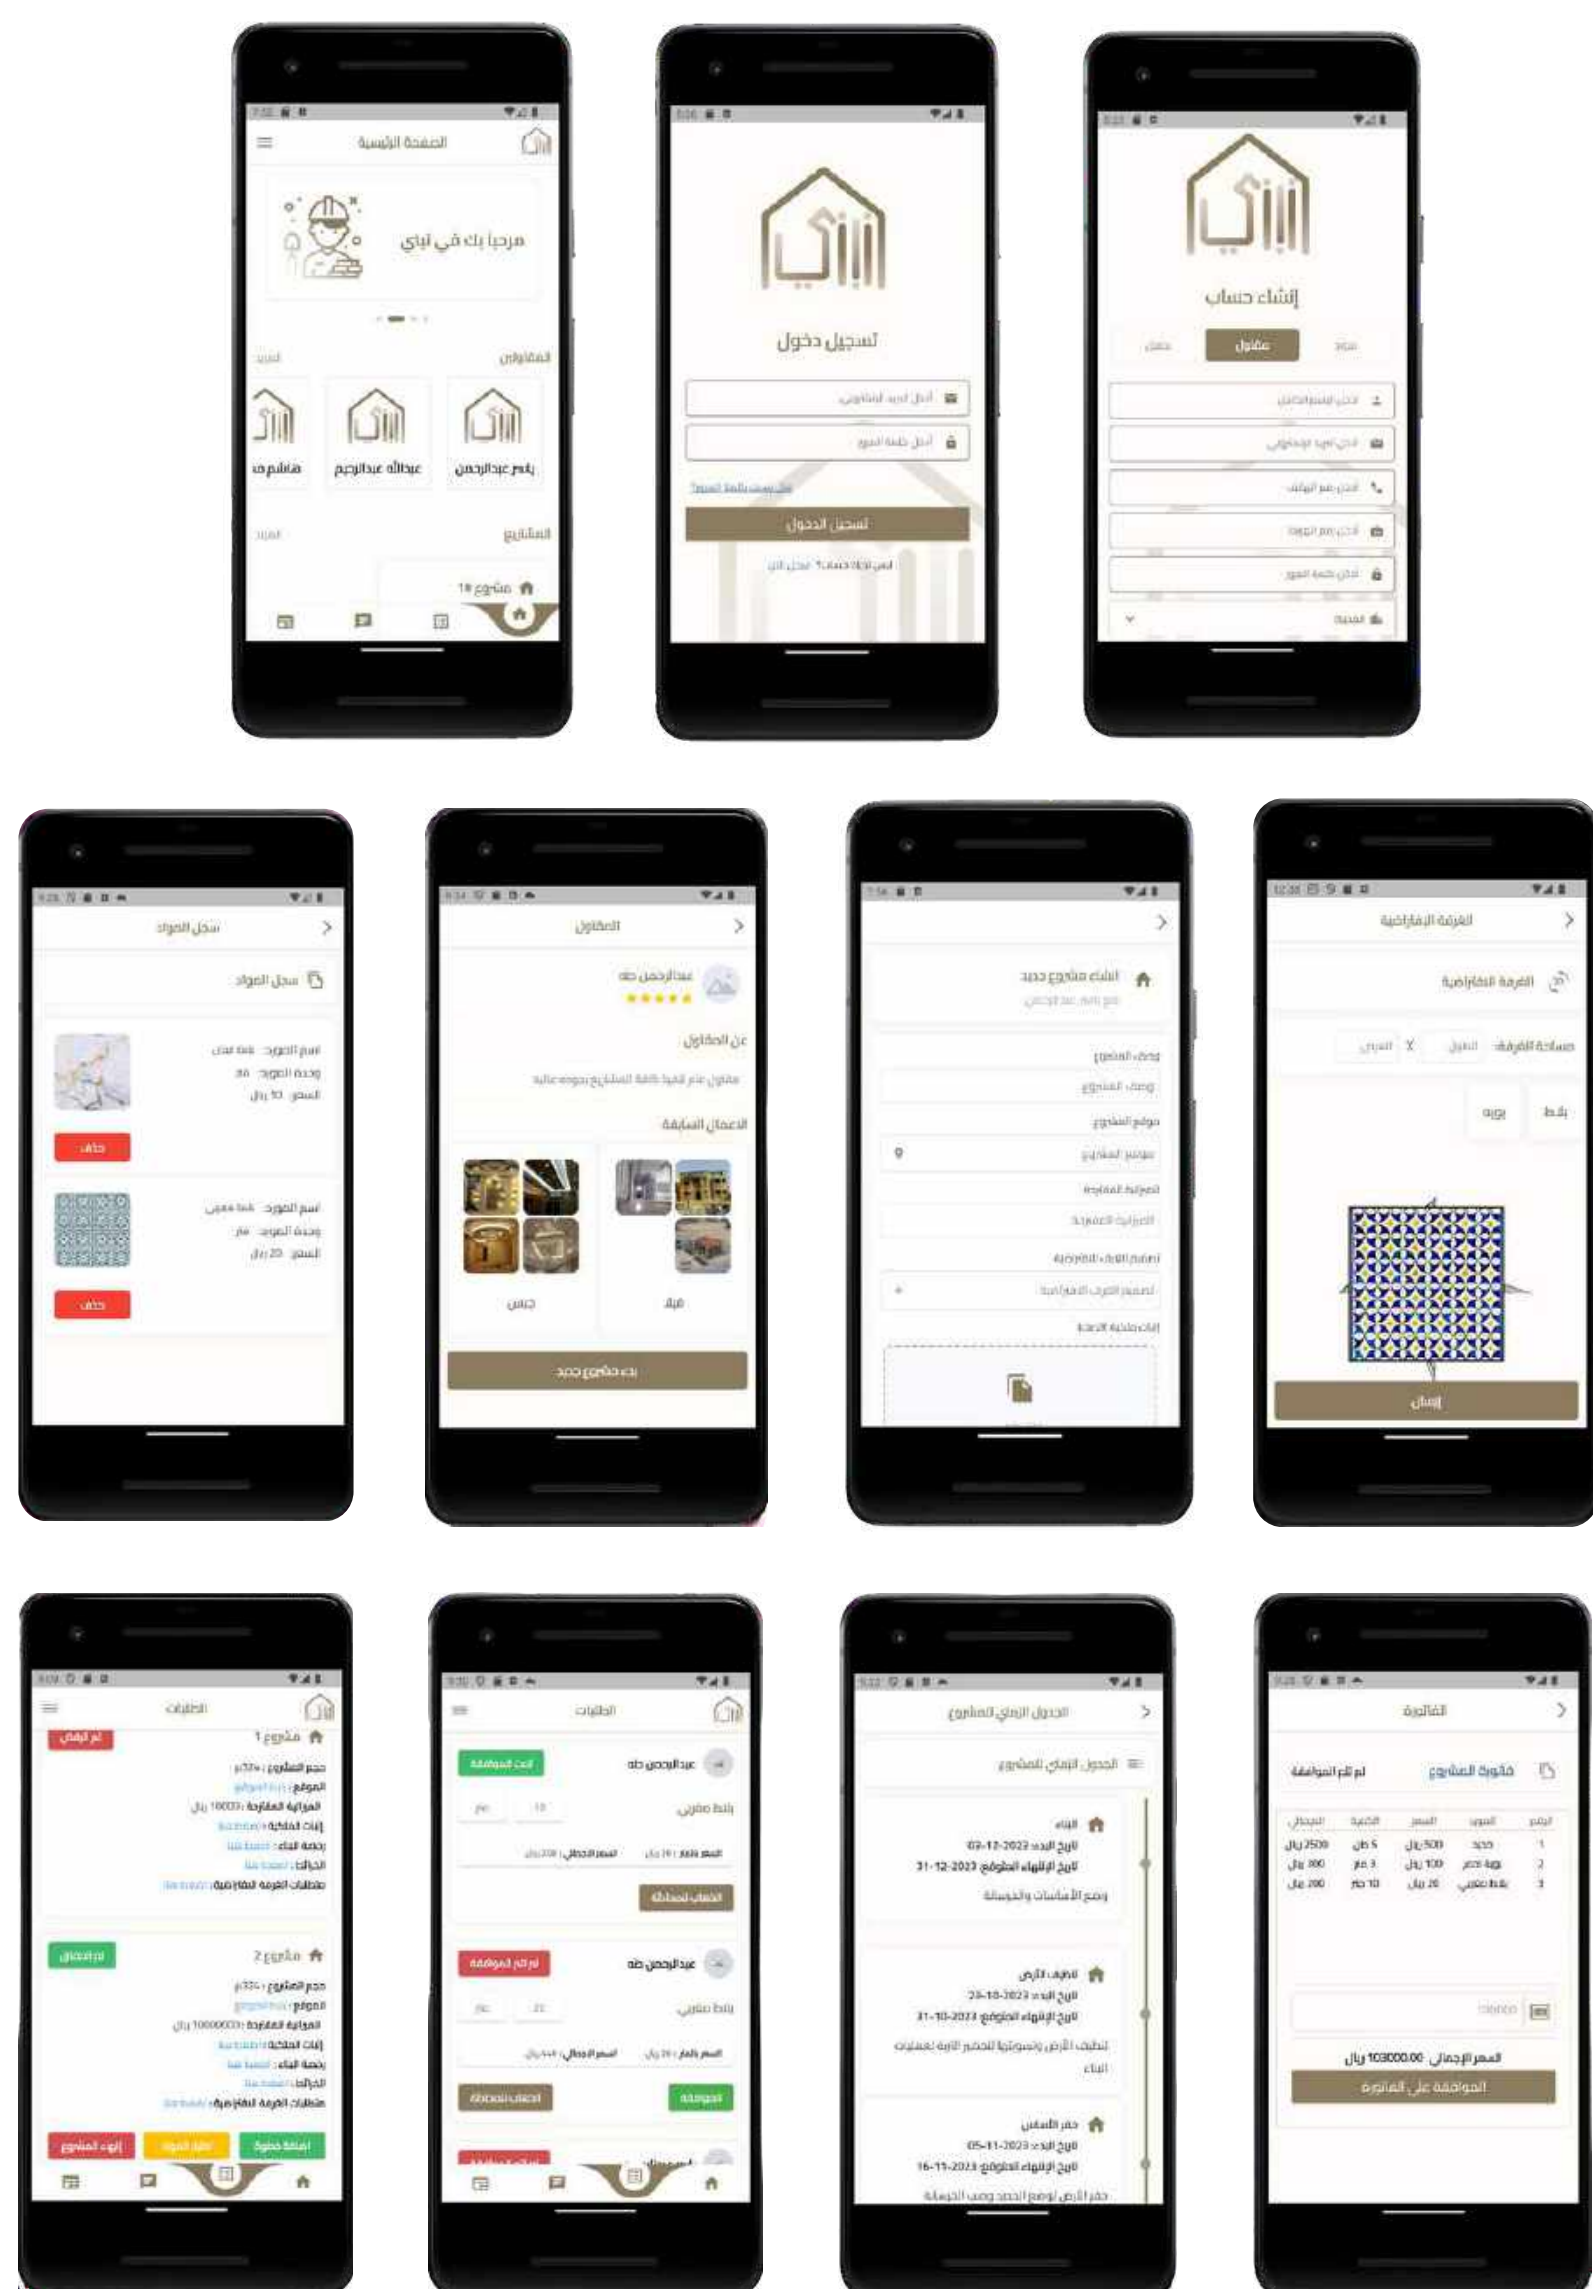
الصفحة الرئيسية

مرحبا بك في ابني

المقاولين

ياسر عبدالرحمن

عبدالله عبدالرحيم

هاشم

المشاريع

مشروع 1#

تسجيل دخول

تسجيل الدخول

إنشاء حساب

مقاول

سجل المواد

سجل المواد

اسم المورد:
وحدة المورد:
السعر: 10 ريال

حذف

اسم المورد:
وحدة المورد:
السعر: 20 ريال

حذف

المقاول

عبدالرحمن طه

عن المقاول

الاعمال السابقة

جبس

فلة

إنشاء مشروع جديد

وصف المشروع

موقع المشروع

الميزانية

الغرفة الافتراضية

الغرفة الافتراضية

مساحة الغرفة

إرسال

الطلبات

مشروع 1

مشروع 2

الطلبات

عبدالرحمن طه

عبدالرحمن طه

الجدول الزمني للمشروع

الجدول الزمني للمشروع

البناء
تاريخ البدء 03-12-2023
تاريخ الإنهاء المتوقع 31-12-2023
وضع الأساسات والخرسانة

تنظيف الأرض
تاريخ البدء 23-10-2023
تاريخ الإنهاء المتوقع 31-10-2023

حفر الأساس
تاريخ البدء 05-11-2023
تاريخ الإنهاء المتوقع 16-11-2023

الفاتورة

فاتورة المشروع

لم تتم الموافقة

السعر الإجمالي 103000.00 ريال

الموافقة على الفاتورة